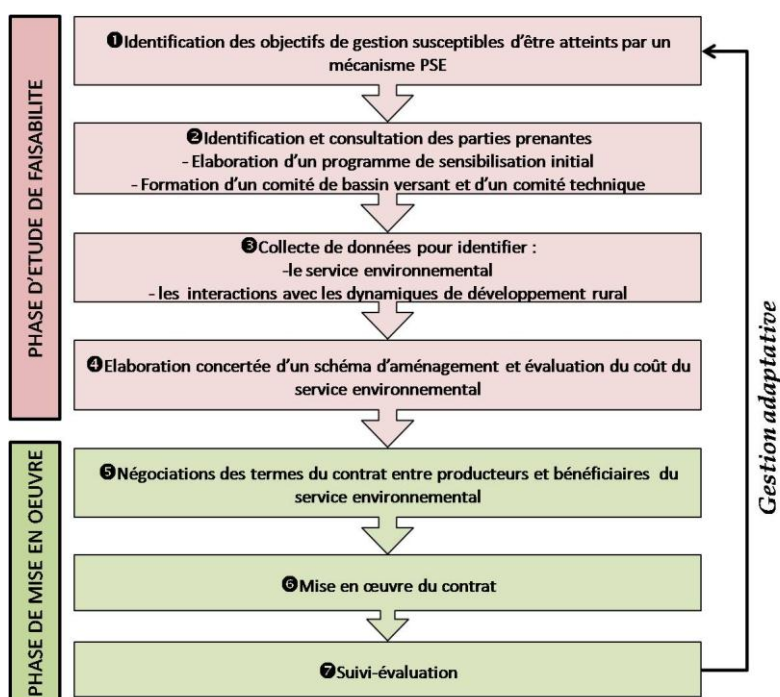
PHASE D'ETUDE DE FAISABILITE

❶Identification des objectifs de gestion susceptibles d'être atteints par un mécanisme PSE

❷Identification et consultation des parties prenantes
- Elaboration d'un programme de sensibilisation initial
- Formation d'un comité de bassin versant et d'un comité technique

❸Collecte de données pour identifier :
-le service environnemental
- les interactions avec les dynamiques de développement rural

❹Elaboration concertée d'un schéma d'aménagement et évaluation du coût du service environnemental

PHASE DE MISE EN OEUVRE

❺Négociations des termes du contrat entre producteurs et bénéficiaires du service environnemental

❻Mise en œuvre du contrat

❼Suivi-évaluation

Gestion adaptative